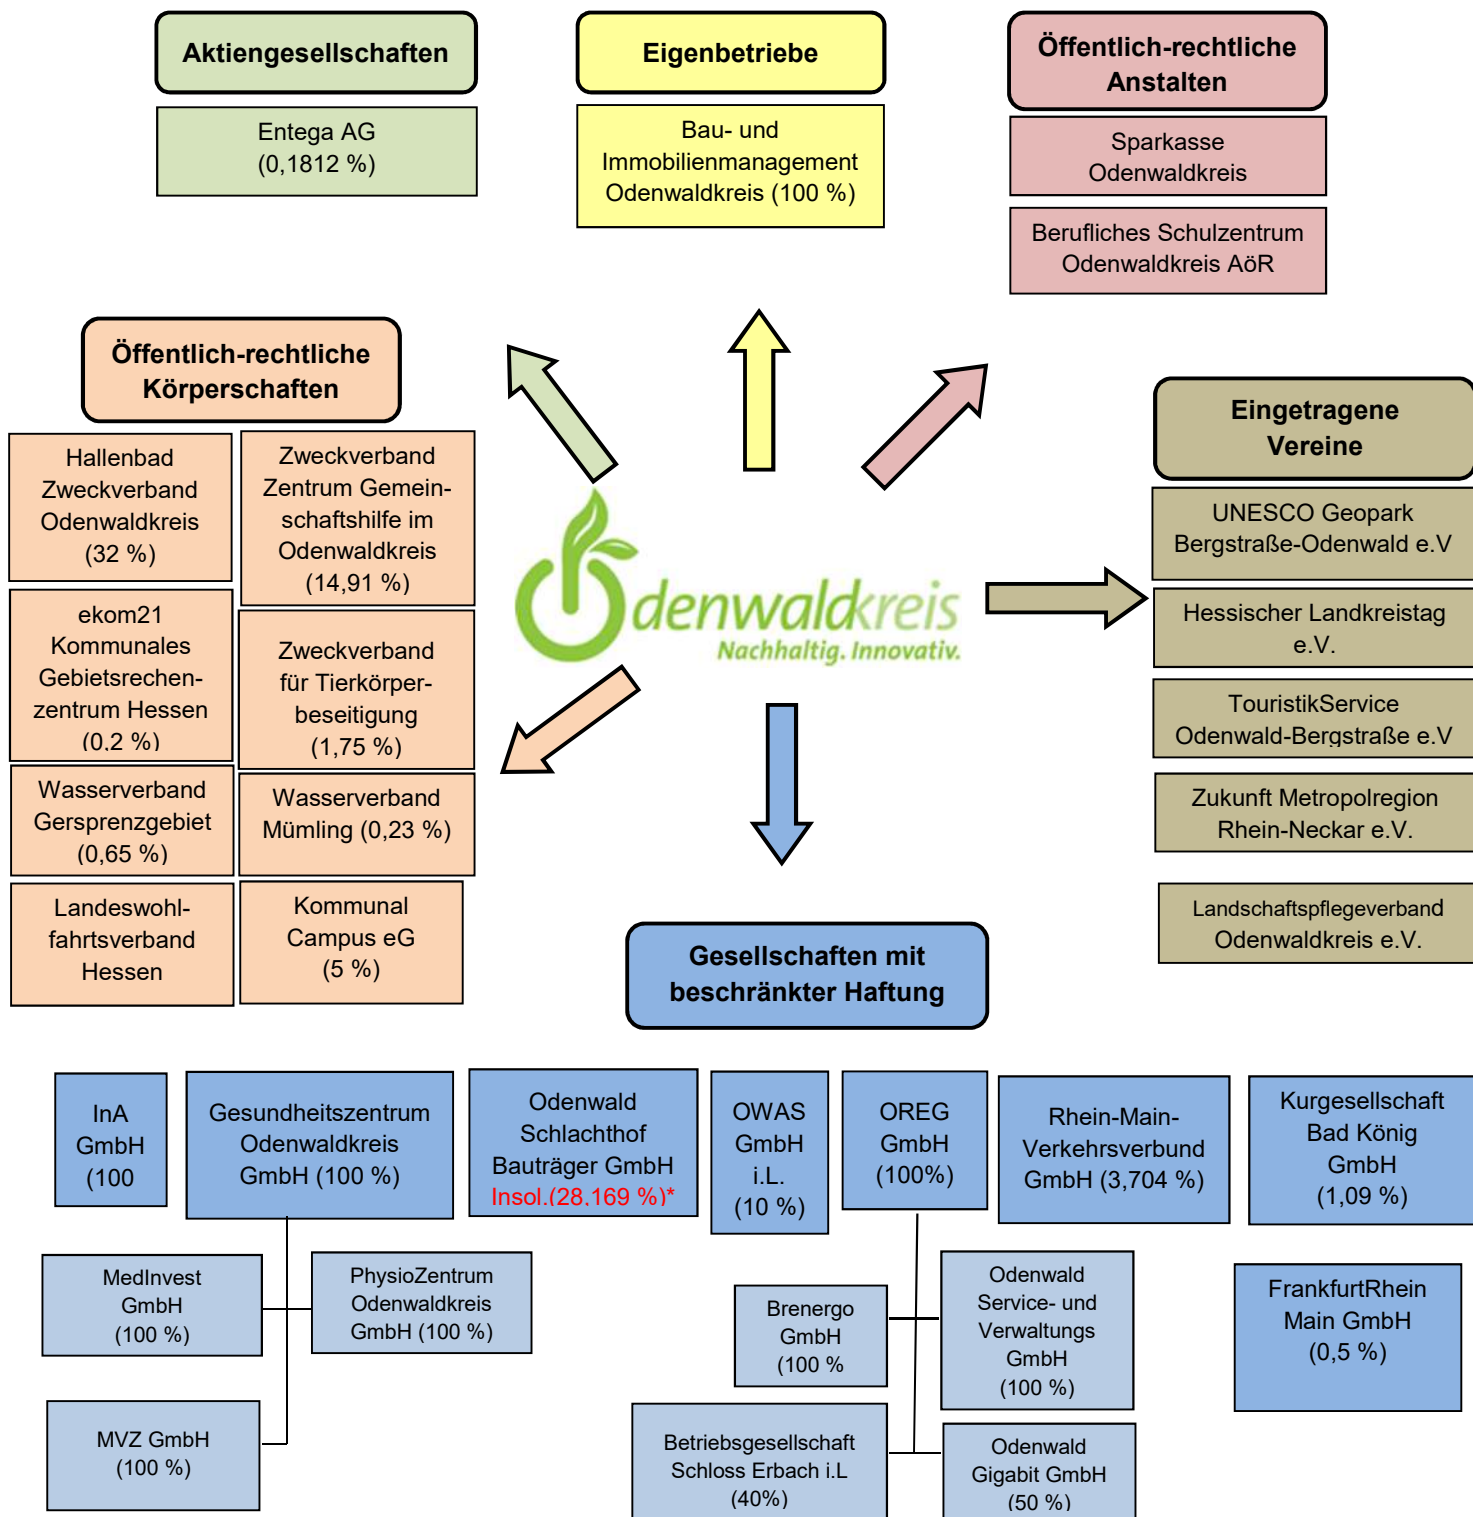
Aktiengesellschaften

Entega AG (0,1812 %)

Eigenbetriebe

Bau- und Immobilienmanagement Odenwaldkreis (100 %)

Öffentlich-rechtliche Anstalten

Sparkasse Odenwaldkreis

Berufliches Schulzentrum Odenwaldkreis AöR

Öffentlich-rechtliche Körperschaften

Hallenbad Zweckverband Odenwaldkreis (32 %)

Zweckverband Zentrum Gemeinschaftshilfe im Odenwaldkreis (14,91 %)

ekom21 Kommunales Gebietsrechenzentrum Hessen (0,2 %)

Zweckverband für Tierkörperbeseitigung (1,75 %)

Wasserverband Gersprenzgebiet (0,65 %)

Wasserverband Mümling (0,23 %)

Landeswohlfahrtsverband Hessen

Kommunal Campus eG (5 %)

Odenwaldkreis
Nachhaltig. Innovativ.

Eingetragene Vereine

UNESCO Geopark Bergstraße-Odenwald e.V

Hessischer Landkreistag e.V.

TouristikService Odenwald-Bergstraße e.V

Zukunft Metropolregion Rhein-Neckar e.V.

Landschaftspflegeverband Odenwaldkreis e.V.

Gesellschaften mit beschränkter Haftung

InA GmbH (100

Gesundheitszentrum Odenwaldkreis GmbH (100 %)

Odenwald Schlachthof Bauträger GmbH Insol.(28,169 %)*

OWAS GmbH i.L. (10 %)

OREG GmbH (100%)

Rhein-Main-Verkehrsverbund GmbH (3,704 %)

Kurgesellschaft Bad König GmbH (1,09 %)

MedInvest GmbH (100 %)

PhysioZentrum Odenwaldkreis GmbH (100 %)

MVZ GmbH (100 %)

Brenergo GmbH (100 %

Odenwald Service- und Verwaltungs GmbH (100 %)

FrankfurtRhein Main GmbH (0,5 %)

Betriebsgesellschaft Schloss Erbach i.L (40%)

Odenwald Gigabit GmbH (50 %)